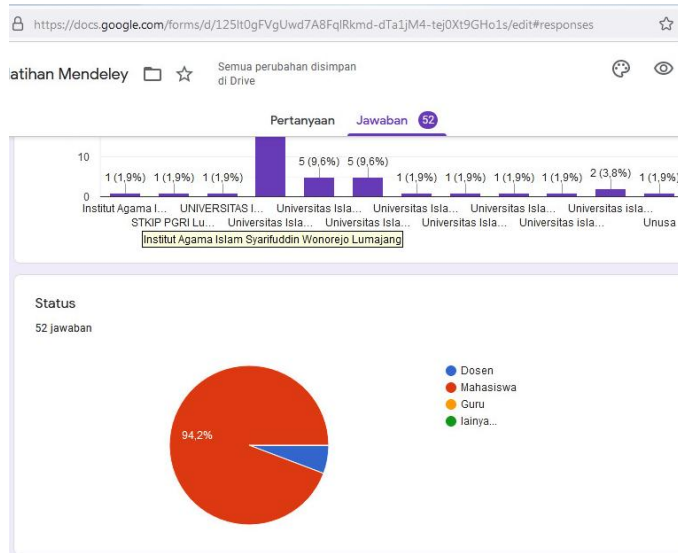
https://docs.google.com/forms/d/125lt0gFVgUwd7A8FqlRkmd-dTa1jM4-tej0Xt9GHo1s/edit#responses

atihan Mendeley

Semua perubahan disimpan di Drive

Pertanyaan Jawaban 52

10

0

1 (1,9%) 1 (1,9%) 1 (1,9%) 5 (9,6%) 5 (9,6%) 1 (1,9%) 1 (1,9%) 1 (1,9%) 1 (1,9%) 2 (3,8%) 1 (1,9%)

Institut Agama I... UNIVERSITAS I... Universitas Isla... Universitas Isla... Universitas Isla... Universitas isla...

STKIP PGRI Lu... Universitas Isla... Universitas Isla... Universitas Isla... Universitas Isla... Unusa

Institut Agama Islam Syarifuddin Wonorejo Lumajang

Status

52 jawaban

94,2%

Dosen
Mahasiswa
Guru
lainya...